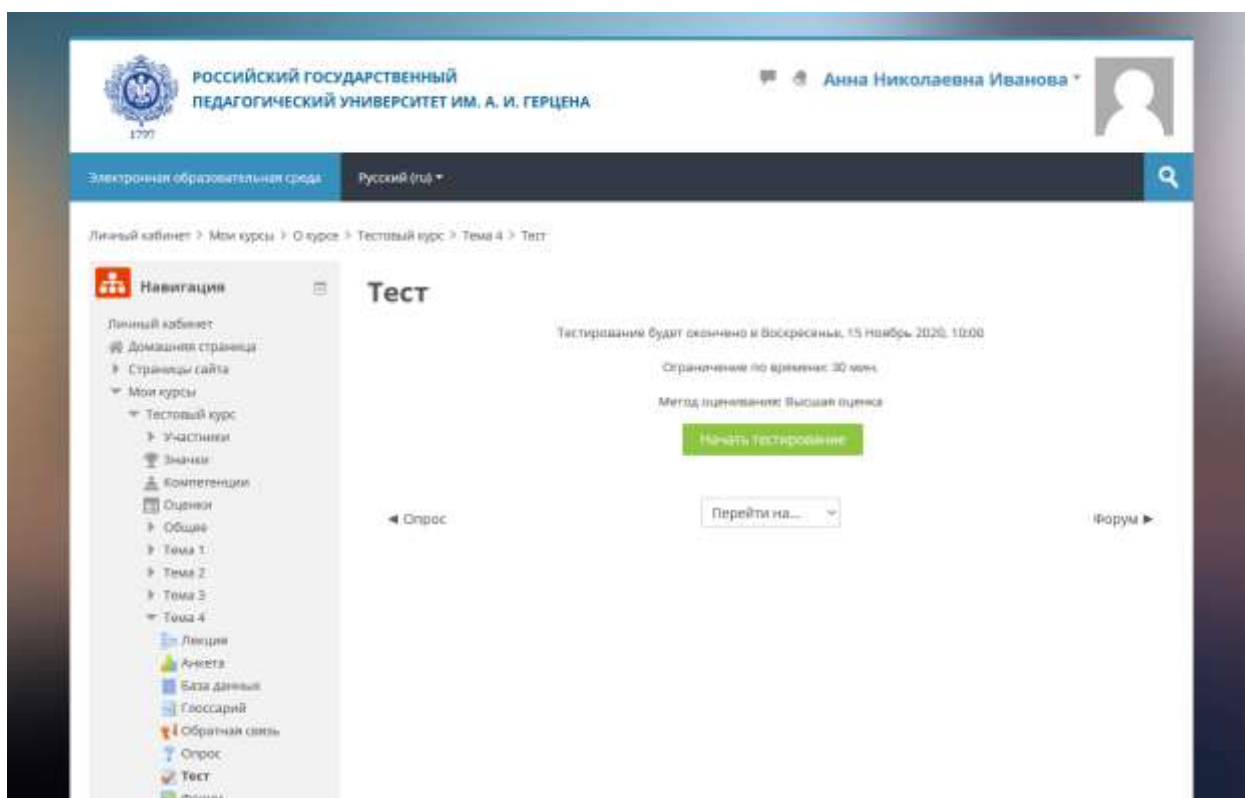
1797

РОССИЙСКИЙ ГОСУДАРСТВЕННЫЙ ПЕДАГОГИЧЕСКИЙ УНИВЕРСИТЕТ ИМ. А. И. ГЕРЦЕНА

Анна Николаевна Иванова

Электронная образовательная среда

Русский (ru)

Личный кабинет > Мои курсы > О курсе > Тестовый курс > Тема 4 > Тест

Навигация

Личный кабинет
Домашняя страница
Страницы сайта
Мои курсы
Тестовый курс
Участники
Значки
Компетенции
Оценки
Общее
Тема 1
Тема 2
Тема 3
Тема 4
Лекция
Анкета
База данных
Глоссарий
Обратная связь
Опрос
Тест
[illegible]

Тест

Тестирование будет окончено в Воскресенье, 15 Ноябрь 2020, 10:00

Ограничение по времени: 30 мин.

Метод оценивания: Высшая оценка

Начать тестирование

◄ Опрос

Перейти на...

Форум ►